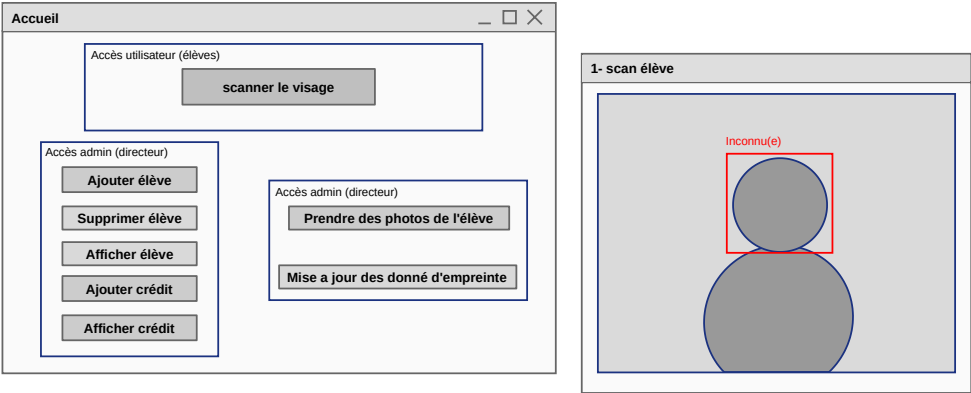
Accueil

Accès utilisateur (élèves)

scanner le visage

Accès admin (directeur)

Ajouter élève

Supprimer élève

Afficher élève

Ajouter crédit

Afficher crédit

Accès admin (directeur)

Prendre des photos de l'élève

Mise a jour des donné d'empreinte

1- scan élève

Inconnu(e)